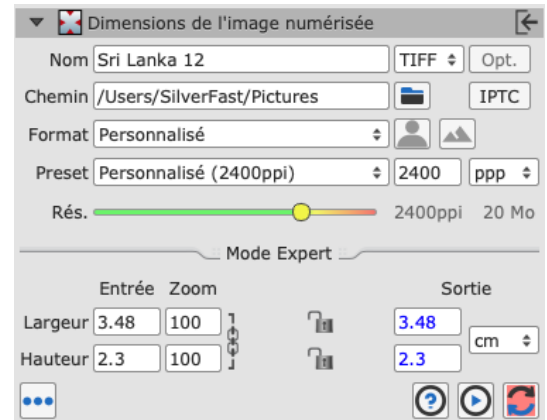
Dimensions de l'image numérisée

Nom Sri Lanka 12 TIFF Opt.

Chemin /Users/SilverFast/Pictures IPTC

Format Personnalisé

Preset Personnalisé (2400ppi) 2400 ppp

Rés. 2400ppi 20 Mo

Mode Expert

Entrée Zoom Sortie

Largeur 3.48 100 3.48

Hauteur 2.3 100 2.3 cm